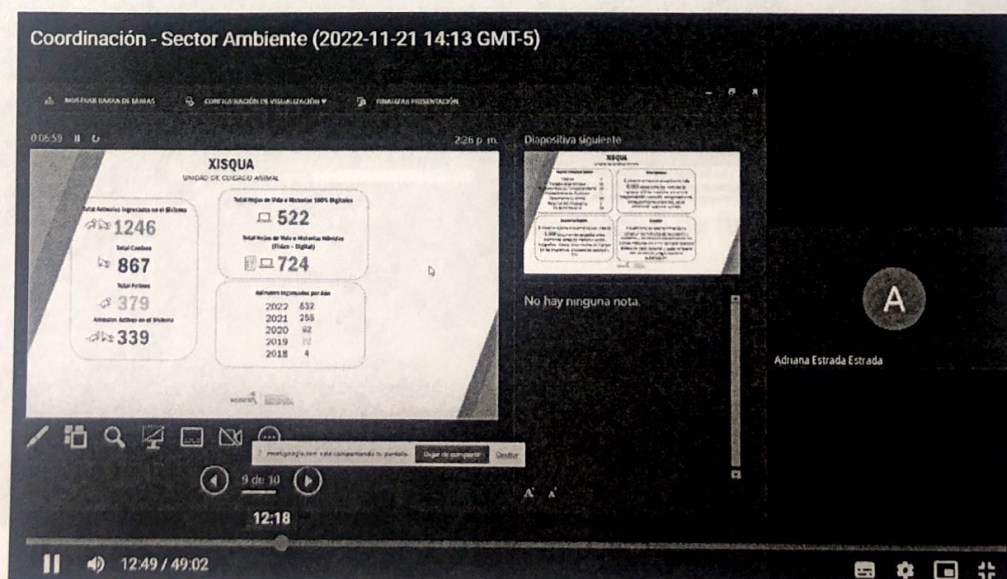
Coordinación - Sector Ambiente (2022-11-21 14:13 GMT-5)

MOSTRAR BARRA DE TAREAS

CONFIGURACIÓN DE VISUALIZACIÓN

FINALIZAR PRESENTACIÓN

0:08:59

2:26 p. m.

Diapositiva siguiente

XISQUA

UNIDAD DE CUIDADO ANIMAL

Total Animales Ingresados en el Sistema

1246

Total Caninos

867

Total Felinos

379

Animales Activos en el Sistema

339

Total Hojas de Vida e Historias 100% Digitales

522

Total Hojas de Vida e Historias Híbridas (Físico - Digital)

724

Animales Ingresados por Año

| | |
|---|---|
| 2022 | 632 |
| 2021 | 255 |
| 2020 | 92 |
| 2019 | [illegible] |
| 2018 | 4 |

XISQUA

No hay ninguna nota.

A

Adriana Estrada Estrada

meet.google.com está compartiendo tu pantalla.

Dejar de compartir

Ocultar

9 de 10

12:18

12:49 / 49:02